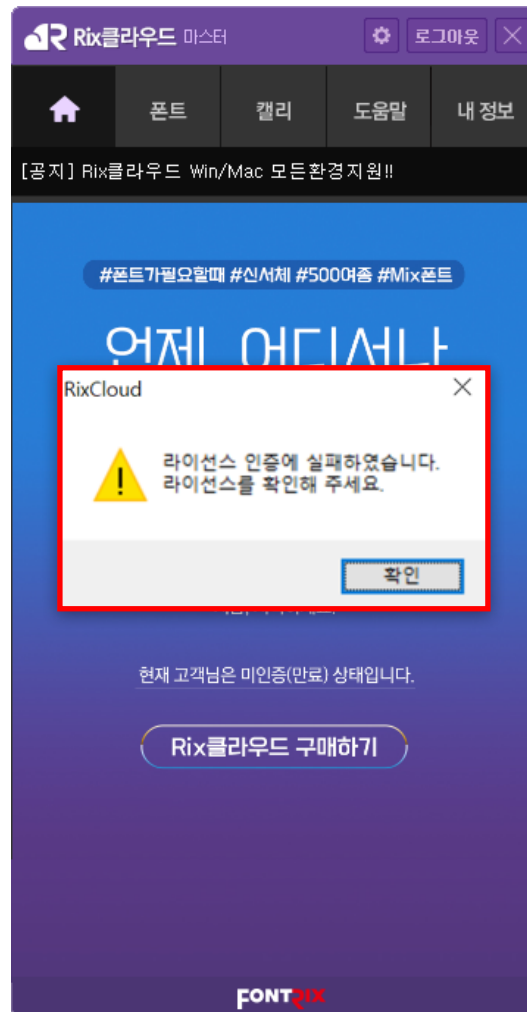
Rix클라우드 마스터

로그아웃

폰트 캘리 도움말 내 정보

[공지] Rix클라우드 Win/Mac 모든환경지원!!

#폰트가필요할때 #신서체 #500여종 #Mix폰트

언제 어디서나

RixCloud

라이선스 인증에 실패하였습니다.
라이선스를 확인해 주세요.

확인

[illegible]

현재 고객님은 미인증(만료) 상태입니다.

Rix클라우드 구매하기

FONTRIX